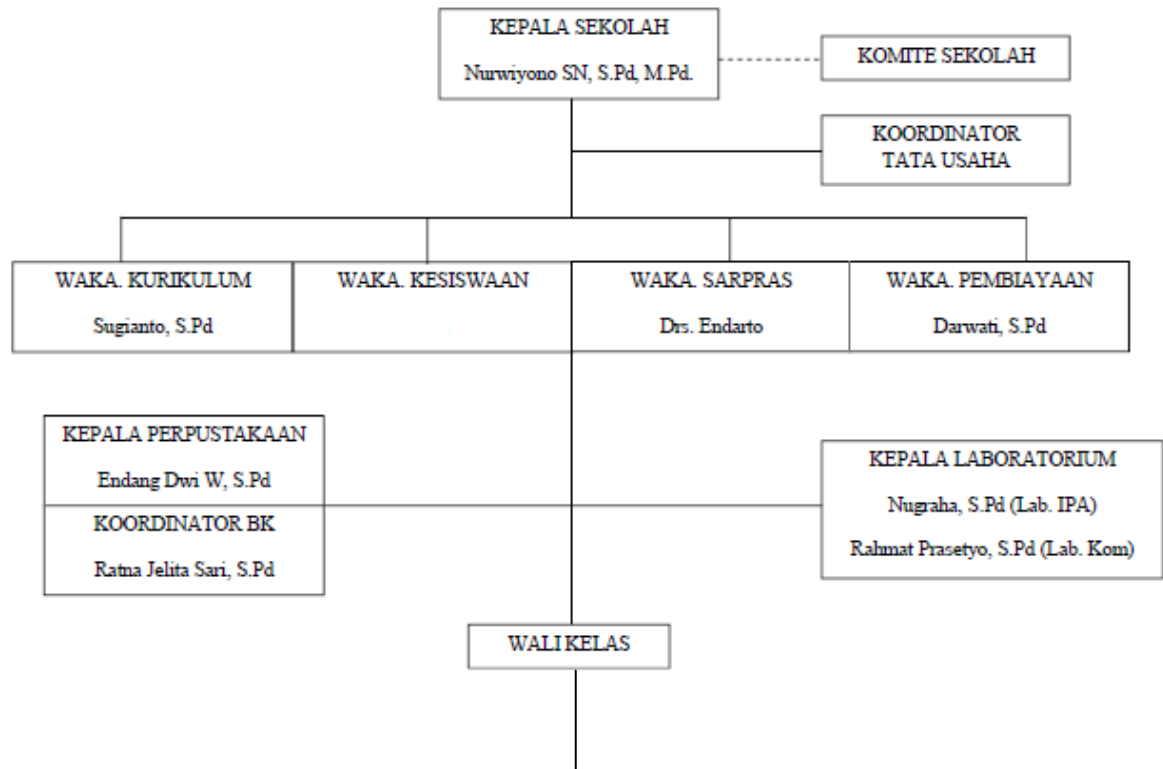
KEPALA SEKOLAH
Nurwiyono SN, S.Pd, M.Pd.

KOMITE SEKOLAH

KOORDINATOR TATA USAHA

WAKA. KURIKULUM
Sugianto, S.Pd

WAKA. KESISWAAN

WAKA. SARPRAS
Drs. Endarto

WAKA. PEMBIAYAAN
Darwati, S.Pd

KEPALA PERPUSTAKAAN
Endang Dwi W, S.Pd

KOORDINATOR BK
Ratna Jelita Sari, S.Pd

KEPALA LABORATORIUM
Nugraha, S.Pd (Lab. IPA)
Rahmat Prasetyo, S.Pd (Lab. Kom)

WALI KELAS